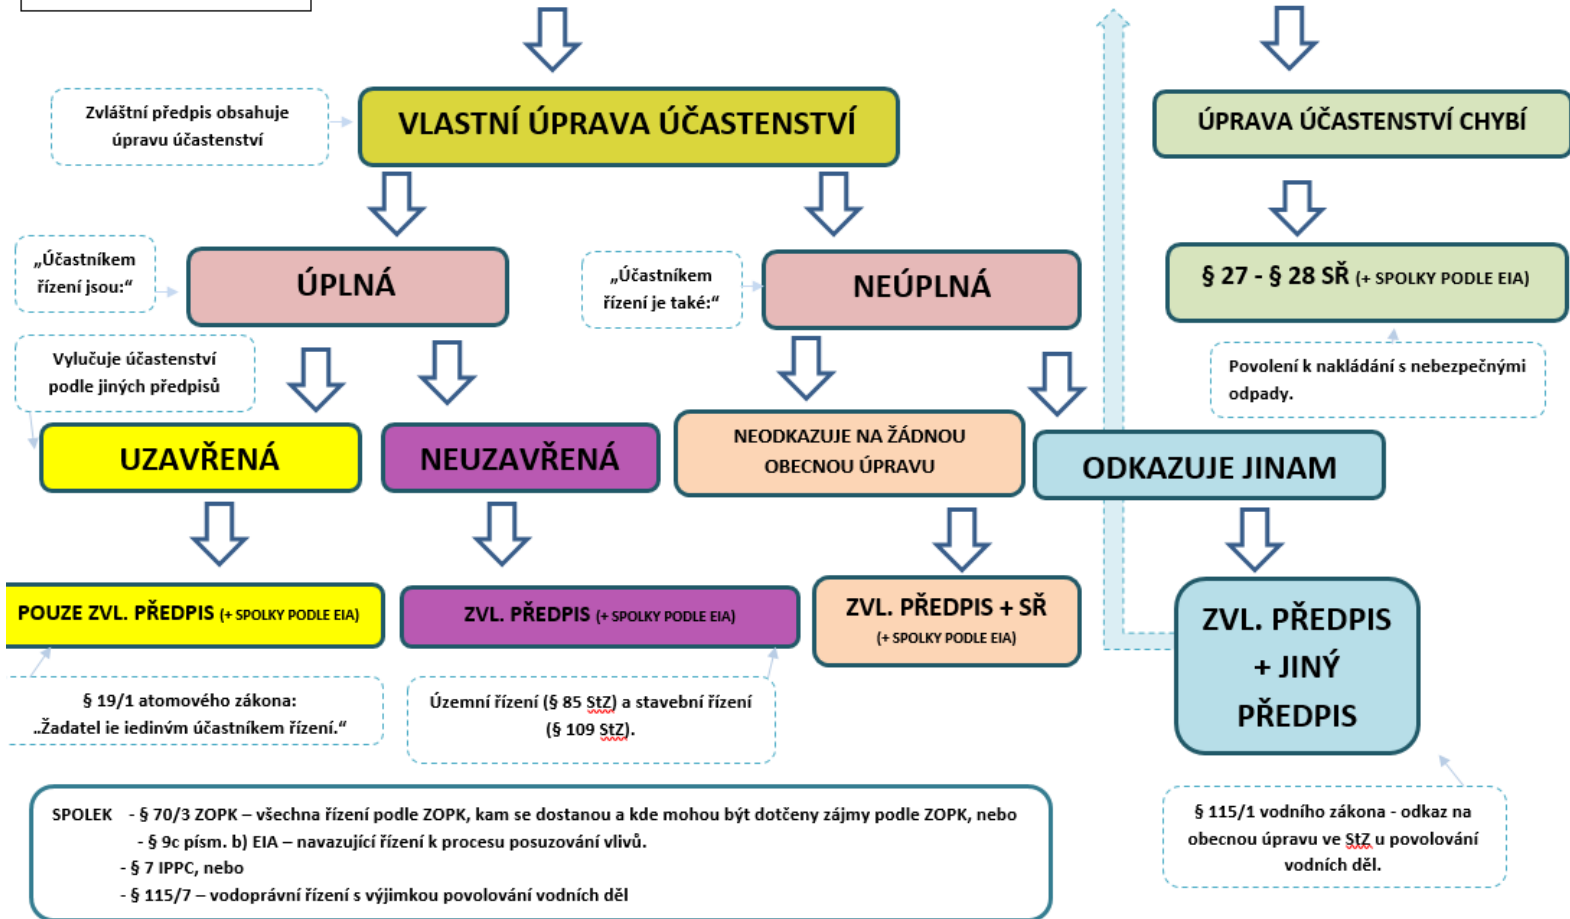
Zvláštní předpis obsahuje úpravu účastenství

VLASTNÍ ÚPRAVA ÚČASTENSTVÍ

ÚPRAVA ÚČASTENSTVÍ CHYBÍ

„Účastníkem řízení jsou:“

ÚPLNÁ

„Účastníkem řízení je také:“

NEÚPLNÁ

§ 27 - § 28 SŘ (+ SPOLKY PODLE EIA)

Povolení k nakládání s nebezpečnými odpady.

Vylučuje účastenství podle jiných předpisů

UZAVŘENÁ

NEUZAVŘENÁ

NEODKAZUJE NA ŽÁDNOU OBECNOU ÚPRAVU

ODKAZUJE JINAM

POUZE ZVL. PŘEDPIS (+ SPOLKY PODLE EIA)

ZVL. PŘEDPIS (+ SPOLKY PODLE EIA)

ZVL. PŘEDPIS + SŘ (+ SPOLKY PODLE EIA)

ZVL. PŘEDPIS + JINÝ PŘEDPIS

§ 19/1 atomového zákona: „Žadatel je jediným účastníkem řízení.“

Územní řízení (§ 85 StZ) a stavební řízení (§ 109 StZ).

SPOLEK - § 70/3 ZOPK – všechna řízení podle ZOPK, kam se dostanou a kde mohou být dotčeny zájmy podle ZOPK, nebo
- § 9c písm. b) EIA – navazující řízení k procesu posuzování vlivů.
- § 7 IPPC, nebo
- § 115/7 – vodoprávní řízení s výjimkou povolování vodních děl

§ 115/1 vodního zákona - odkaz na obecnou úpravu ve StZ u povolování vodních děl.